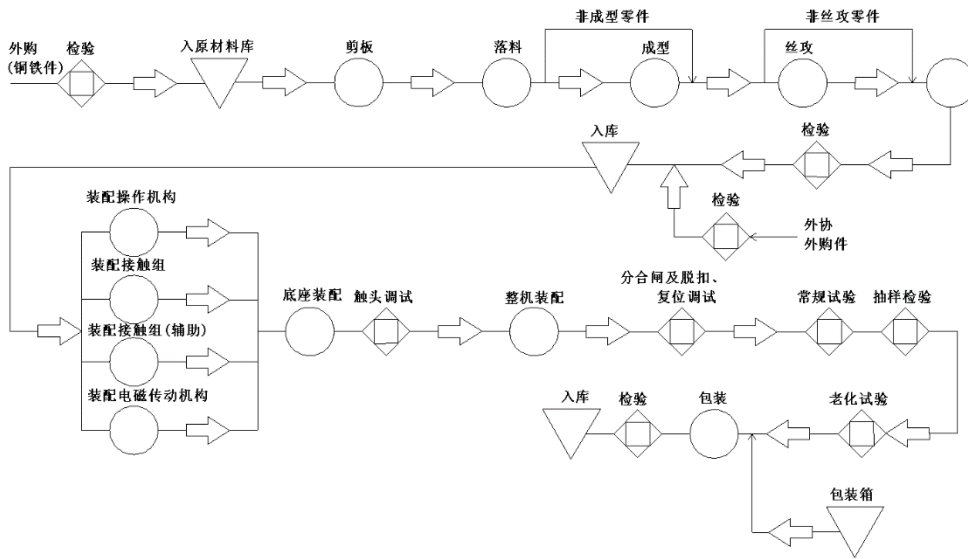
外购
(铜铁件)

检验

入原材料库

剪板

落料

非成型零件

成型

非丝攻零件

丝攻

入库

检验

检验

外协
外购件

装配操作机构

装配接触组

装配接触组(辅助)

装配电磁传动机构

底座装配

触头调试

整机装配

分合闸及脱扣、
复位调试

常规试验

抽样检验

入库

检验

包装

老化试验

包装箱